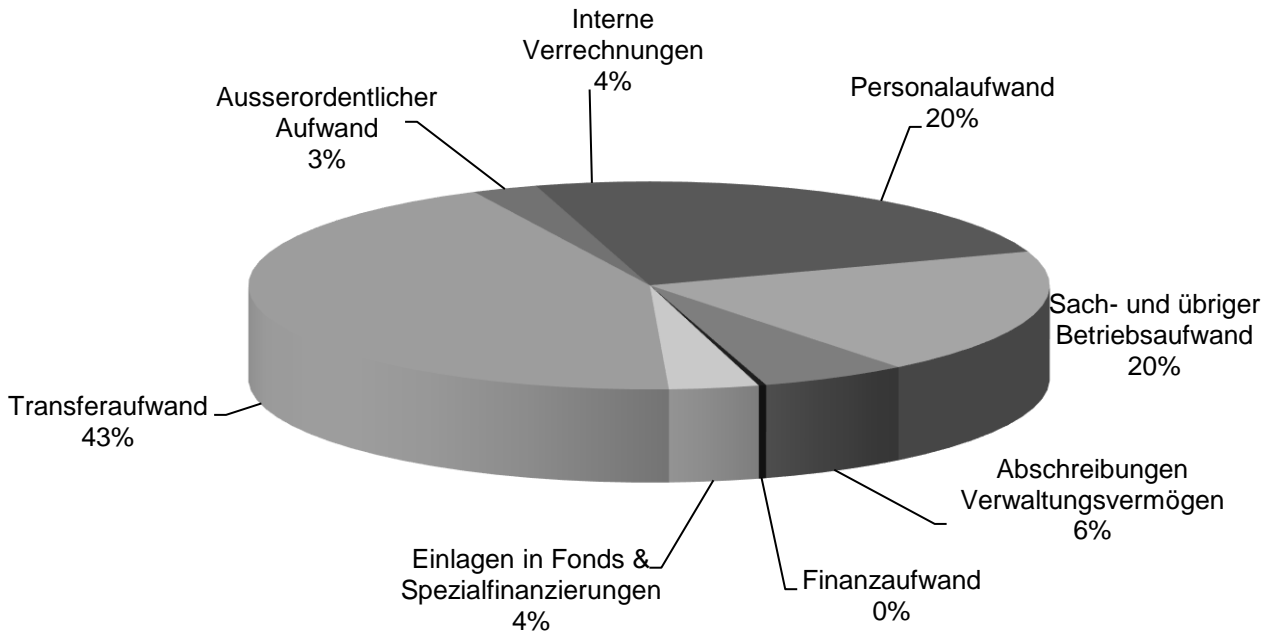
Interne Verrechnungen 4%

Ausserordentlicher Aufwand 3%

Personalaufwand 20%

Sach- und übriger Betriebsaufwand 20%

Transferaufwand 43%

Abschreibungen Verwaltungsvermögen 6%

Einlagen in Fonds & Spezialfinanzierungen 4%

Finanzaufwand 0%